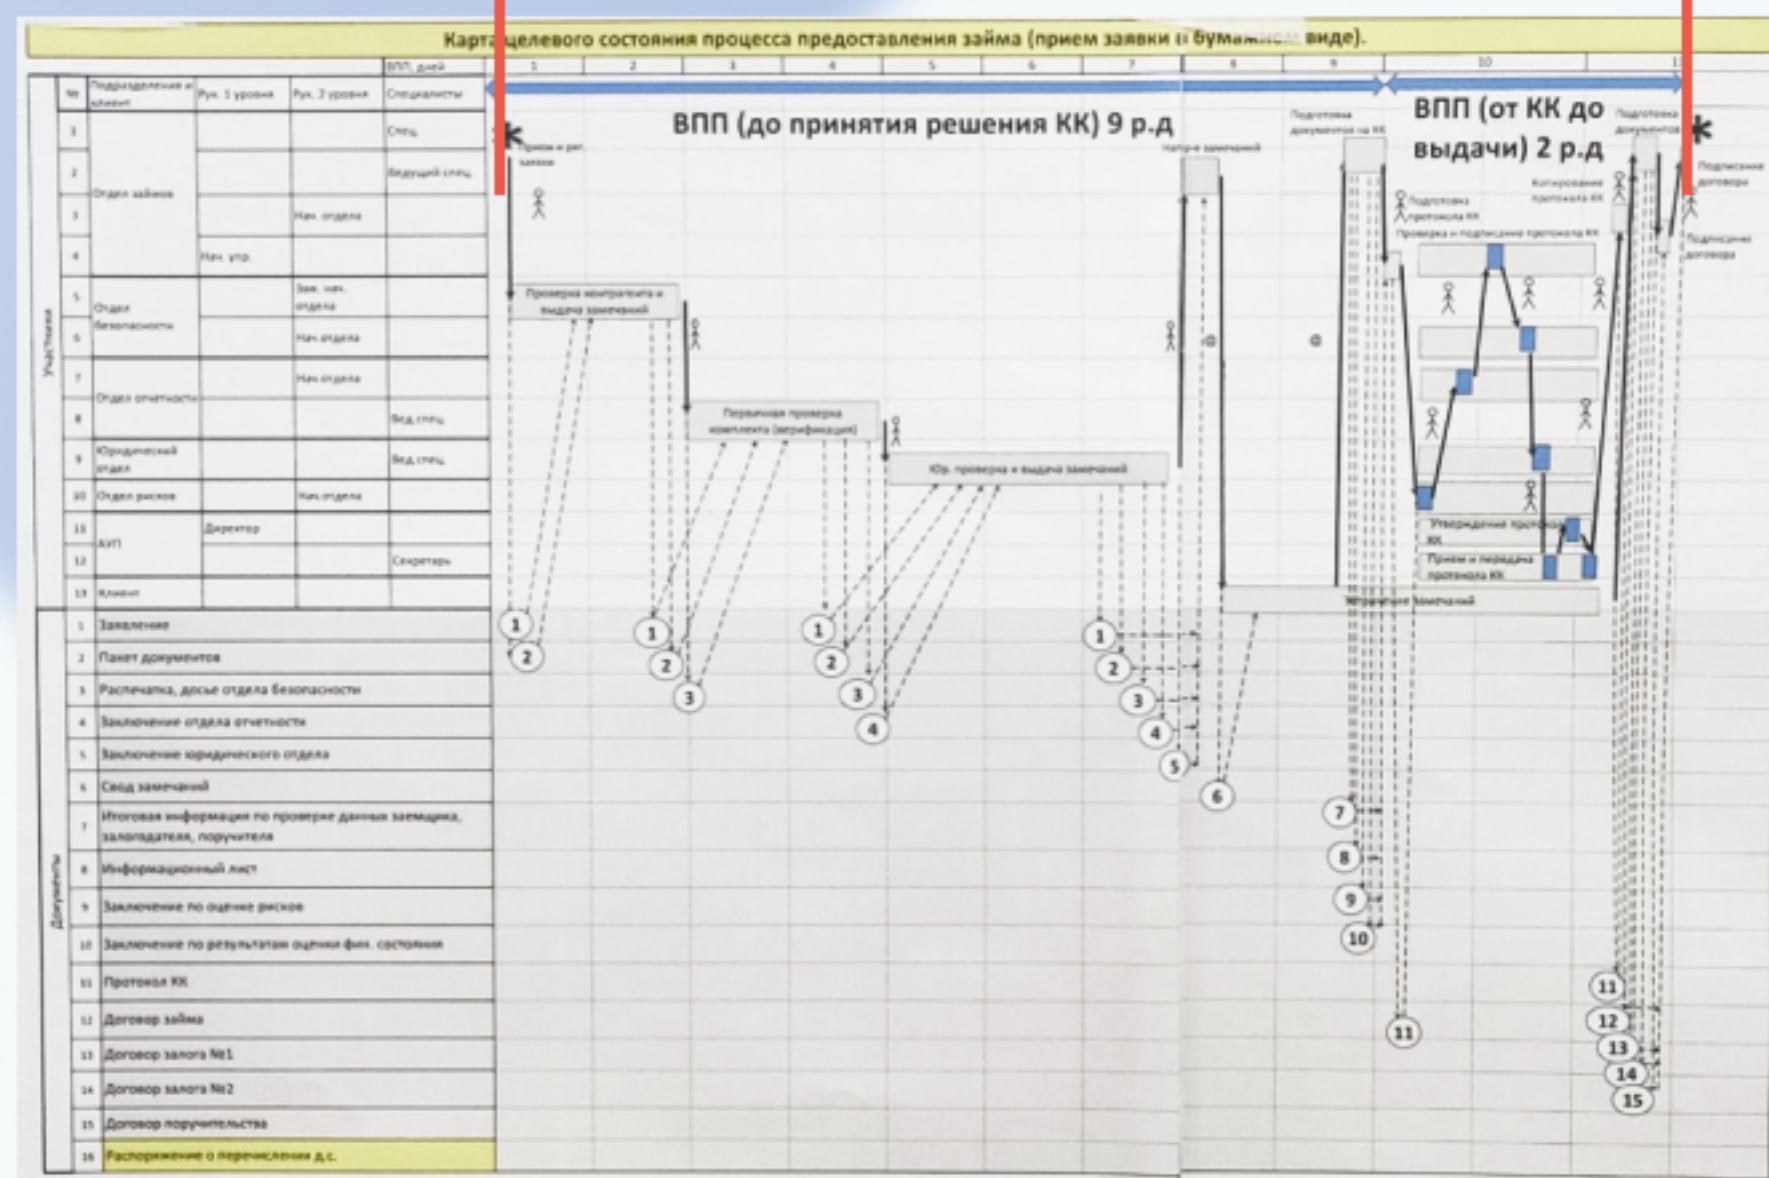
Карта целевого состояния процесса предоставления займа (прием заявки в бумажном виде).

| № | Подразделения и клиент | Рук. 1 уровня | Рук. 2 уровня | Специалисты |
|---|---|---|---|---|
| 1 | Отдел займов | | | Спец. |
| 2 | | | | Ведущий спец. |
| 3 | | | Нач. отдела | |
| 4 | | Нач. упр. | | |
| 5 | Отдел безопасности | | Зам. нач. отдела | |
| 6 | | | Нач. отдела | |
| 7 | Отдел отчетности | | Нач. отдела | |
| 8 | | | | Вед. спец. |
| 9 | Юридический отдел | | | Вед. спец. |
| 10 | Отдел рисков | | Нач. отдела | |
| 11 | КУП | Директор | | |
| 12 | | | | Секретарь |
| 13 | Клиент | | | |

Участники

ВПП, дней: 1 2 3 4 5 6 7 8 9 10 11

ВПП (до принятия решения КК) 9 р.д

ВПП (от КК до выдачи) 2 р.д

Прием и рег. заявки

Проверка контрагента и выдача замечаний

Первичная проверка комплекта (верификация)

Юр. проверка и выдача замечаний

Направление замечаний

Подготовка документов на КК

Подготовка протокола КК

Проверка и подписание протокола КК

Согласование протокола КК

Утверждение протокола КК

Прием и передача протокола КК

Подготовка документов

Подписание договора

Подписание договора

Устранение замечаний

Документы

| | |
|---|---|
| 1 | Заявление |
| 2 | Пакет документов |
| 3 | Распечатка, досье отдела безопасности |
| 4 | Заключение отдела отчетности |
| 5 | Заключение юридического отдела |
| 6 | Свод замечаний |
| 7 | Итоговая информация по проверке данных заемщика, залогодателя, поручителя |
| 8 | Информационный лист |
| 9 | Заключение по оценке рисков |
| 10 | Заключение по результатам оценки фин. состояния |
| 11 | Протокол КК |
| 12 | Договор займа |
| 13 | Договор залога №1 |
| 14 | Договор залога №2 |
| 15 | Договор поручительства |
| 16 | Распоряжение о перечислении д.с. |

1 2 1 2 3 1 2 3 4 1 2 3 4 5 6 7 8 9 10 11 11 12 13 14 15